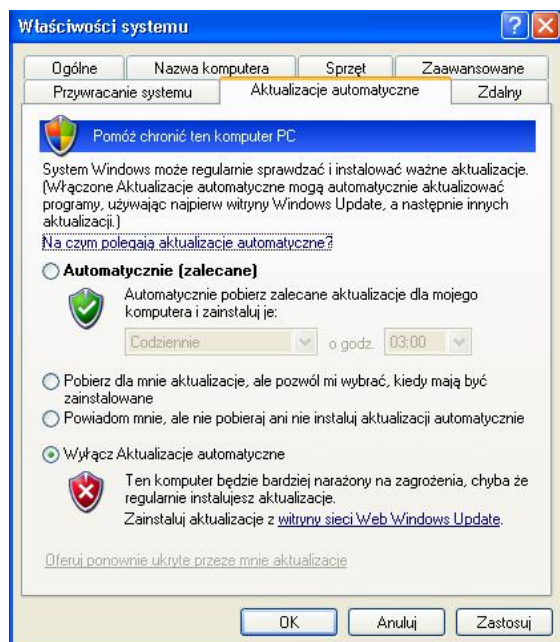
Właściwości systemu

Ogólne
Nazwa komputera
Sprzęt
Zaawansowane
Przywracanie systemu
Aktualizacje automatyczne
Zdalny

Pomóż chronić ten komputer PC

System Windows może regularnie sprawdzać i instalować ważne aktualizacje. (Włączone Aktualizacje automatyczne mogą automatycznie aktualizować programy, używając najpierw witryny Windows Update, a następnie innych aktualizacji.)

Na czym polegają aktualizacje automatyczne?

Automatycznie (zalecane)

Automatycznie pobierz zalecane aktualizacje dla mojego komputera i zainstaluj je:

Codziennie o godz. 03:00

Pobierz dla mnie aktualizacje, ale pozwól mi wybrać, kiedy mają być zainstalowane

Powiadom mnie, ale nie pobieraj ani nie instaluj aktualizacji automatycznie

Wyłącz Aktualizacje automatyczne

Ten komputer będzie bardziej narażony na zagrożenia, chyba że regularnie instalujesz aktualizacje.

Zainstaluj aktualizacje z witryny sieci Web Windows Update.

Oferuj ponownie ukryte przeze mnie aktualizacje

OK
Anuluj
Zastosuj